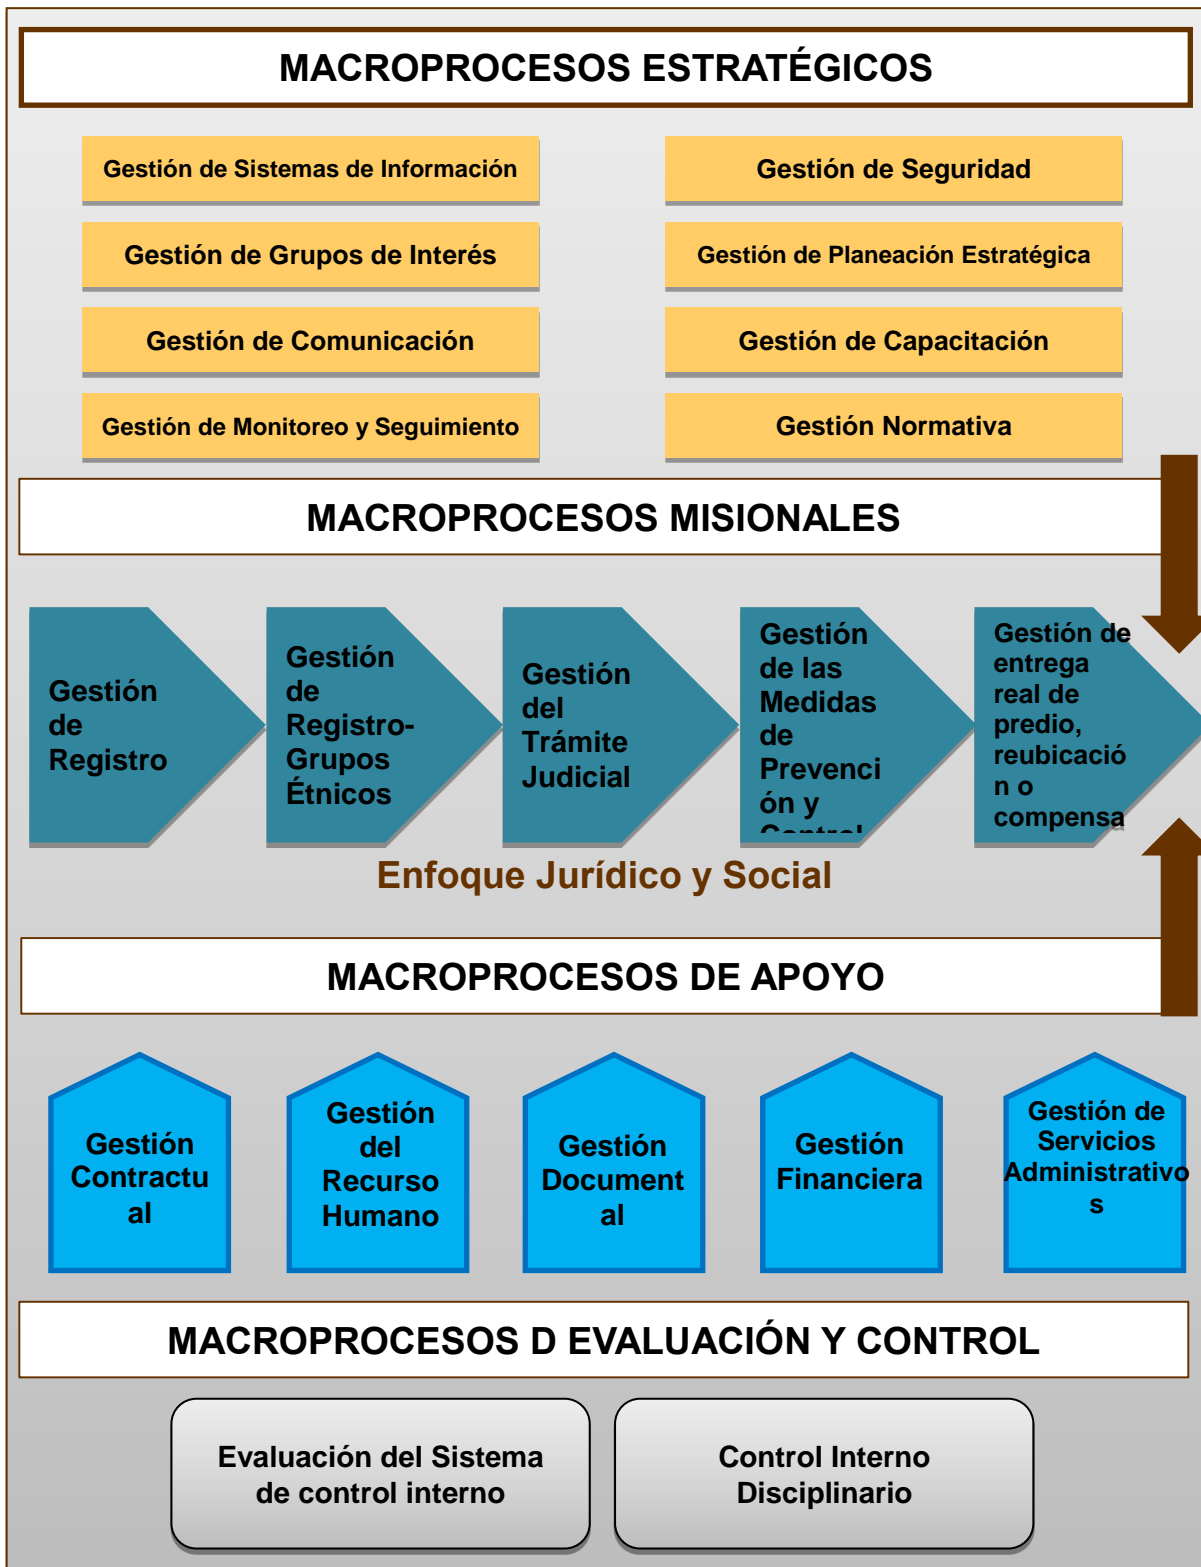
MACROPROCESOS ESTRATÉGICOS

Gestión de Sistemas de Información

Gestión de Seguridad

Gestión de Grupos de Interés

Gestión de Planeación Estratégica

Gestión de Comunicación

Gestión de Capacitación

Gestión de Monitoreo y Seguimiento

Gestión Normativa

MACROPROCESOS MISIONALES

Gestión de Registro

Gestión de Registro-Grupos Étnicos

Gestión del Trámite Judicial

Gestión de las Medidas de Prevención y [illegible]

Gestión de entrega real de predio, reubicación o compensa

Enfoque Jurídico y Social

MACROPROCESOS DE APOYO

Gestión Contractual

Gestión del Recurso Humano

Gestión Documental

Gestión Financiera

Gestión de Servicios Administrativos

MACROPROCESOS D EVALUACIÓN Y CONTROL

Evaluación del Sistema de control interno

Control Interno Disciplinario